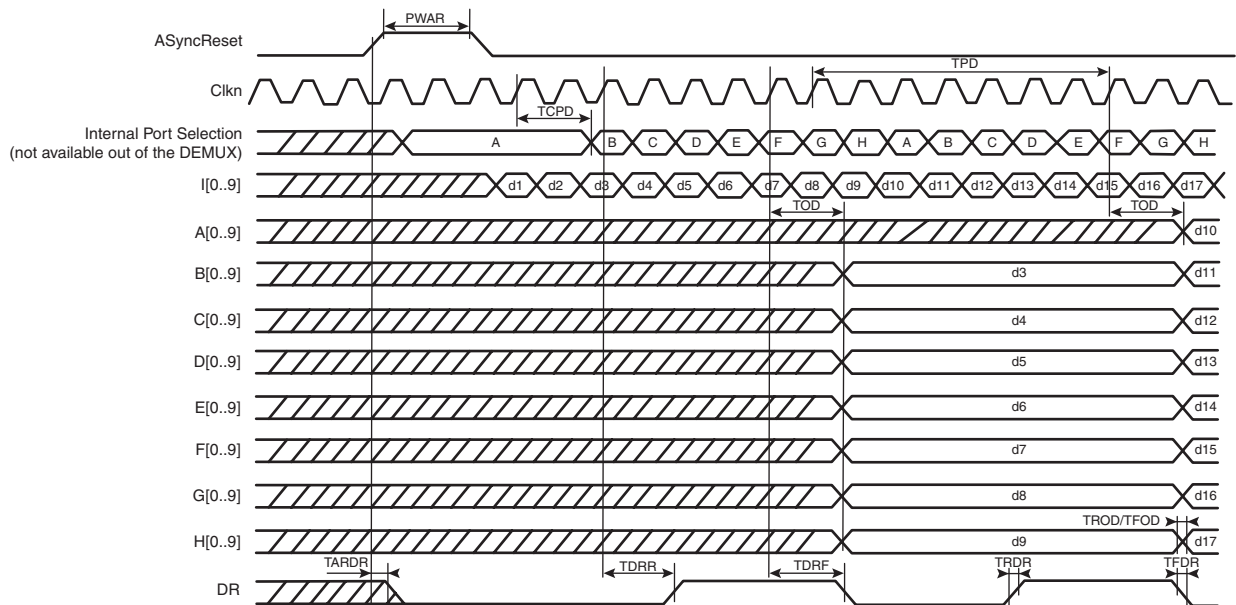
PWAR

ASyncReset

TPD

Clkn

TCPD

Internal Port Selection (not available out of the DEMUX)

A B C D E F G H A B C D E F G H

I[0..9]

d1 d2 d3 d4 d5 d6 d7 d8 d9 d10 d11 d12 d13 d14 d15 d16 d17

TOD

TOD

A[0..9]

d10

B[0..9]

d3

d11

C[0..9]

d4

d12

D[0..9]

d5

d13

E[0..9]

d6

d14

F[0..9]

d7

d15

G[0..9]

d8

d16

TROD/TFOD

H[0..9]

d9

d17

TARDR

TDRR

TDRF

TRDR

TFDR

DR